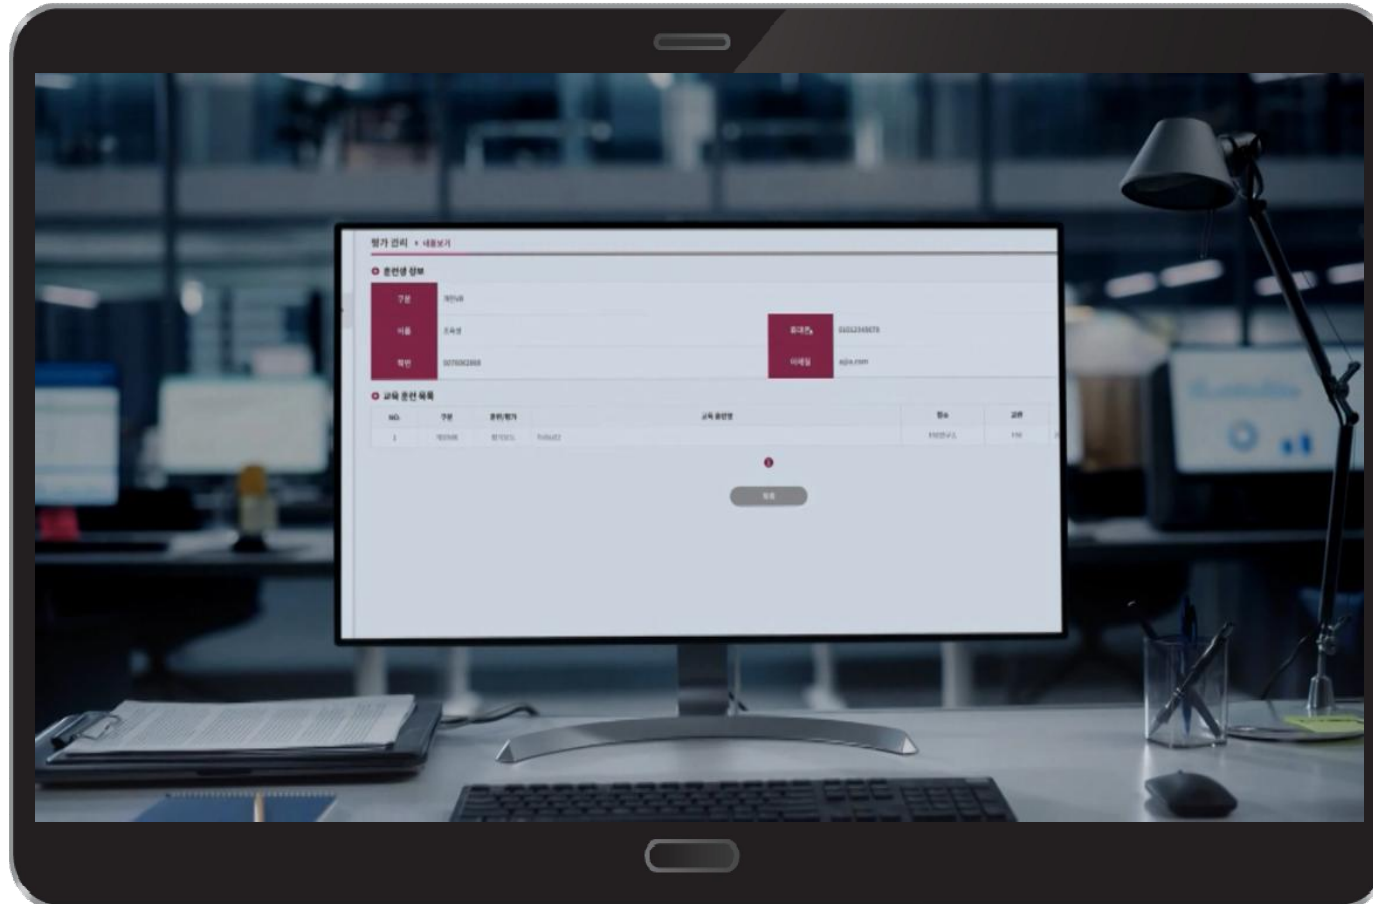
평가 관리 › 내용보기

훈련생 정보

| 구분 | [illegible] | | |
|---|---|---|---|
| 이름 | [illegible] | 휴대폰 | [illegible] |
| 학번 | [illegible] | 이메일 | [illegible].com |

교육 훈련 목록

| NO. | 구분 | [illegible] | 교육 훈련명 | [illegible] | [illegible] |
|---|---|---|---|---|---|
| 1 | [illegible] | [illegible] | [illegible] | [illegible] | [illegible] |

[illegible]